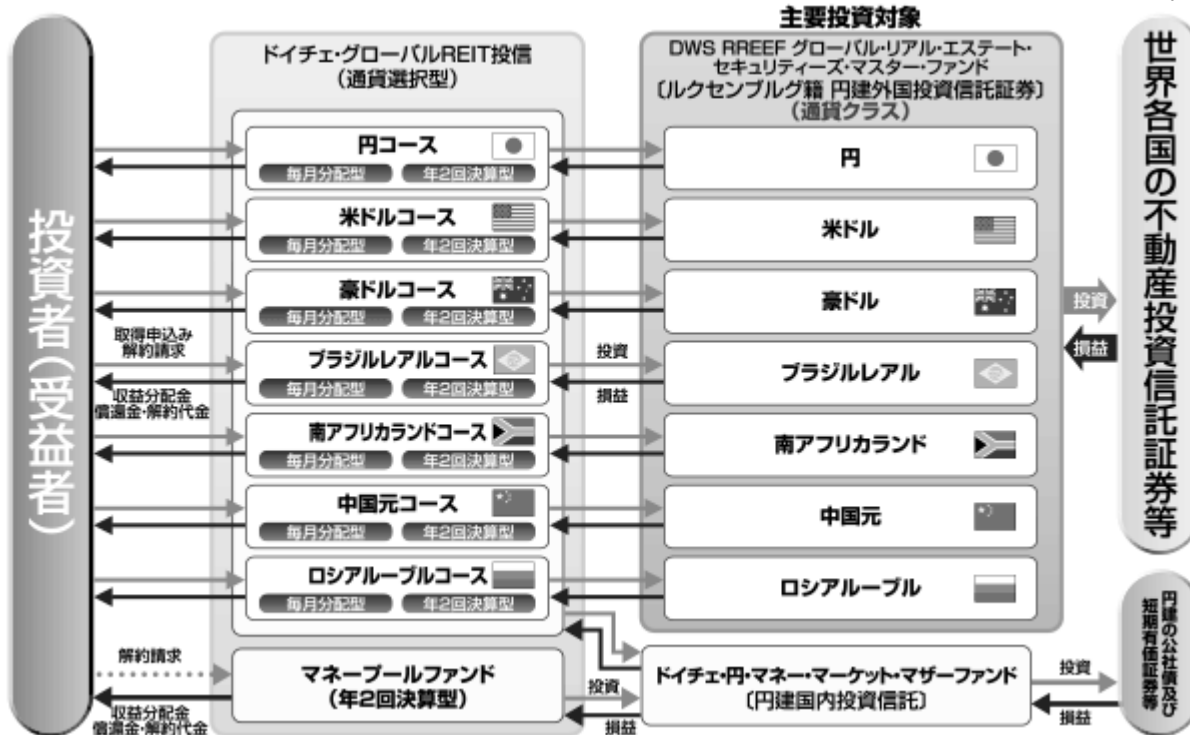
投資者（受益者）

ドイチェ・グローバルREIT投信（通貨選択型）

円コース
毎月分配型　年2回決算型

米ドルコース
毎月分配型　年2回決算型

豪ドルコース
毎月分配型　年2回決算型

取得申込み
解約請求

ブラジルレアルコース
毎月分配型　年2回決算型

収益分配金
償還金・解約代金

南アフリカランドコース
毎月分配型　年2回決算型

中国元コース
毎月分配型　年2回決算型

ロシアルーブルコース
毎月分配型　年2回決算型

解約請求

マネープールファンド（年2回決算型）

収益分配金
償還金・解約代金

主要投資対象

DWS RREEF グローバル・リアル・エステート・セキュリティーズ・マスター・ファンド〔ルクセンブルグ籍 円建外国投資信託証券〕（通貨クラス）

円
米ドル
豪ドル
投資
損益
ブラジルレアル
南アフリカランド
中国元
ロシアルーブル

投資
損益
ドイチェ・円・マネー・マーケット・マザーファンド〔円建国内投資信託〕

投資
損益
世界各国の不動産投資信託証券等

投資
損益
円建の公社債及び短期有価証券等